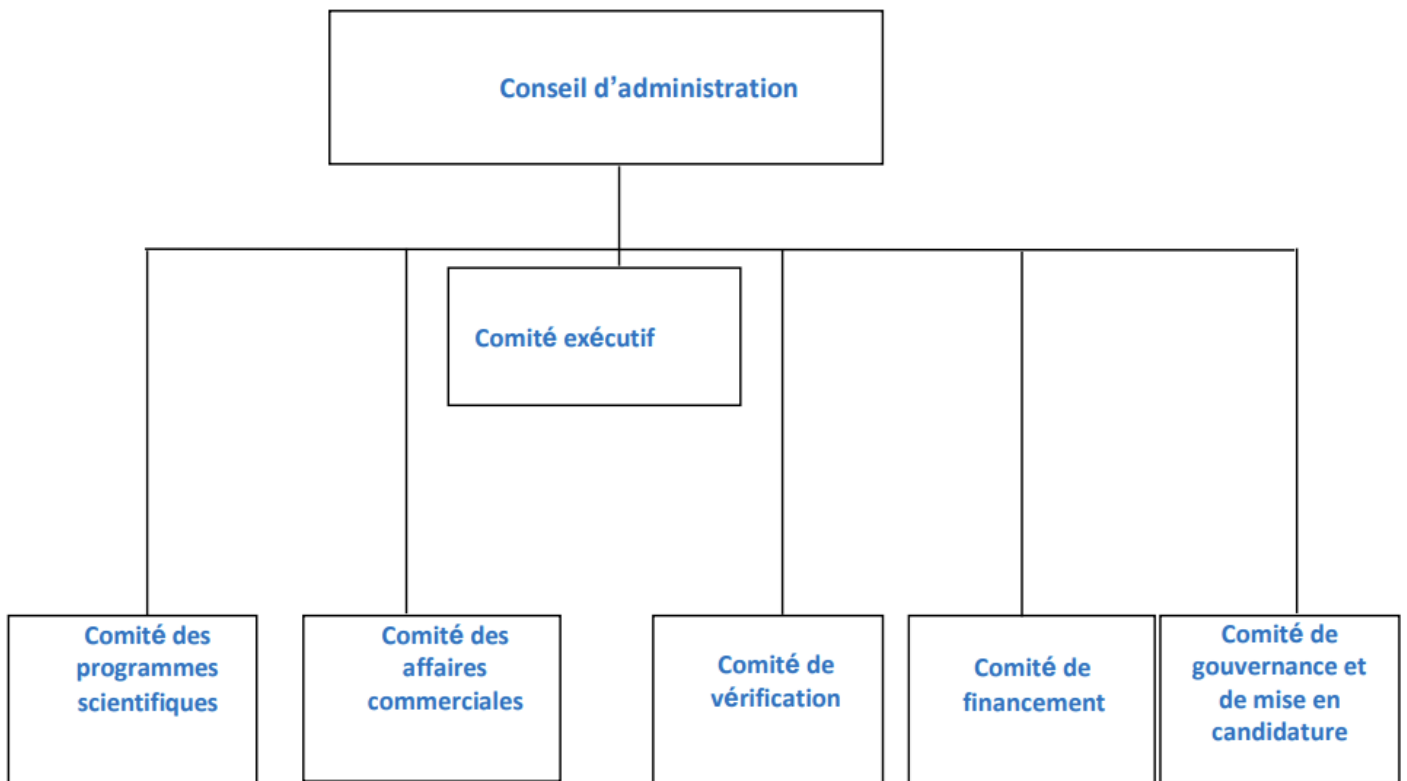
Conseil d’administration

Comité exécutif

Comité des programmes scientifiques

Comité des affaires commerciales

Comité de vérification

Comité de financement

Comité de gouvernance et de mise en candidature